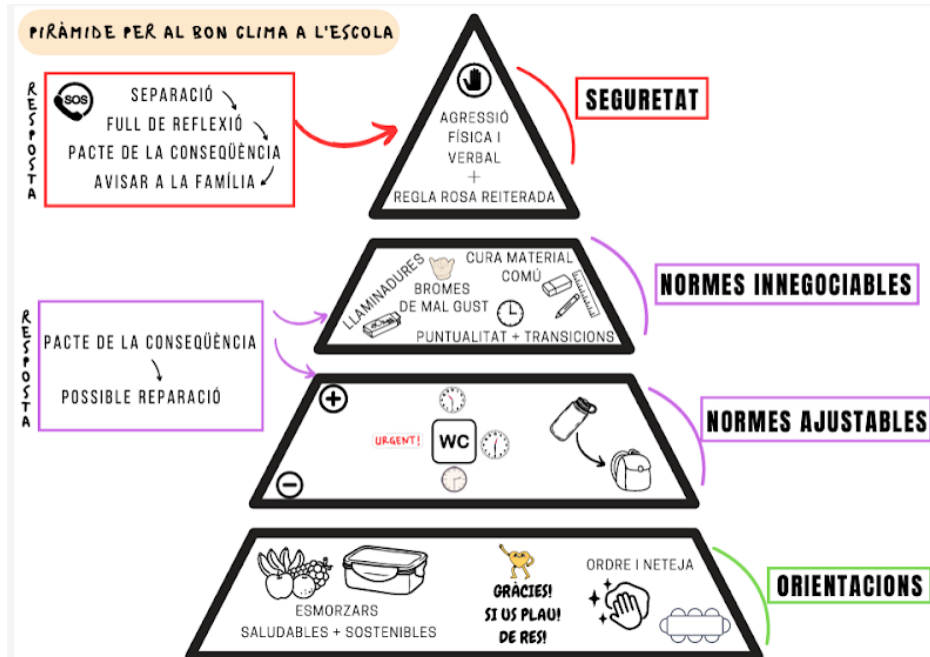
PIRÀMIDE PER AL BON CLIMA A L'ESCOLA

RESPOSTA

SOS

SEPARACIÓ
FULL DE REFLEXIÓ
PACTE DE LA CONSEQÜÈNCIA
AVISAR A LA FAMÍLIA

AGRESSIÓ FÍSICA I VERBAL
+
REGLA ROSA REITERADA

SEGURETAT

LLAMINADURES
BROMES DE MAL GUST
CURA MATERIAL COMÚ
PUNTUALITAT + TRANSICIONS

NORMES INNEGOCIABLES

RESPOSTA

PACTE DE LA CONSEQÜÈNCIA
POSSIBLE REPARACIÓ

+
URGENT!
WC
−

NORMES AJUSTABLES

ESMORZARS SALUDABLES + SOSTENIBLES
GRÀCIES! SI US PLAU! DE RES!
ORDRE I NETEJA

ORIENTACIONS